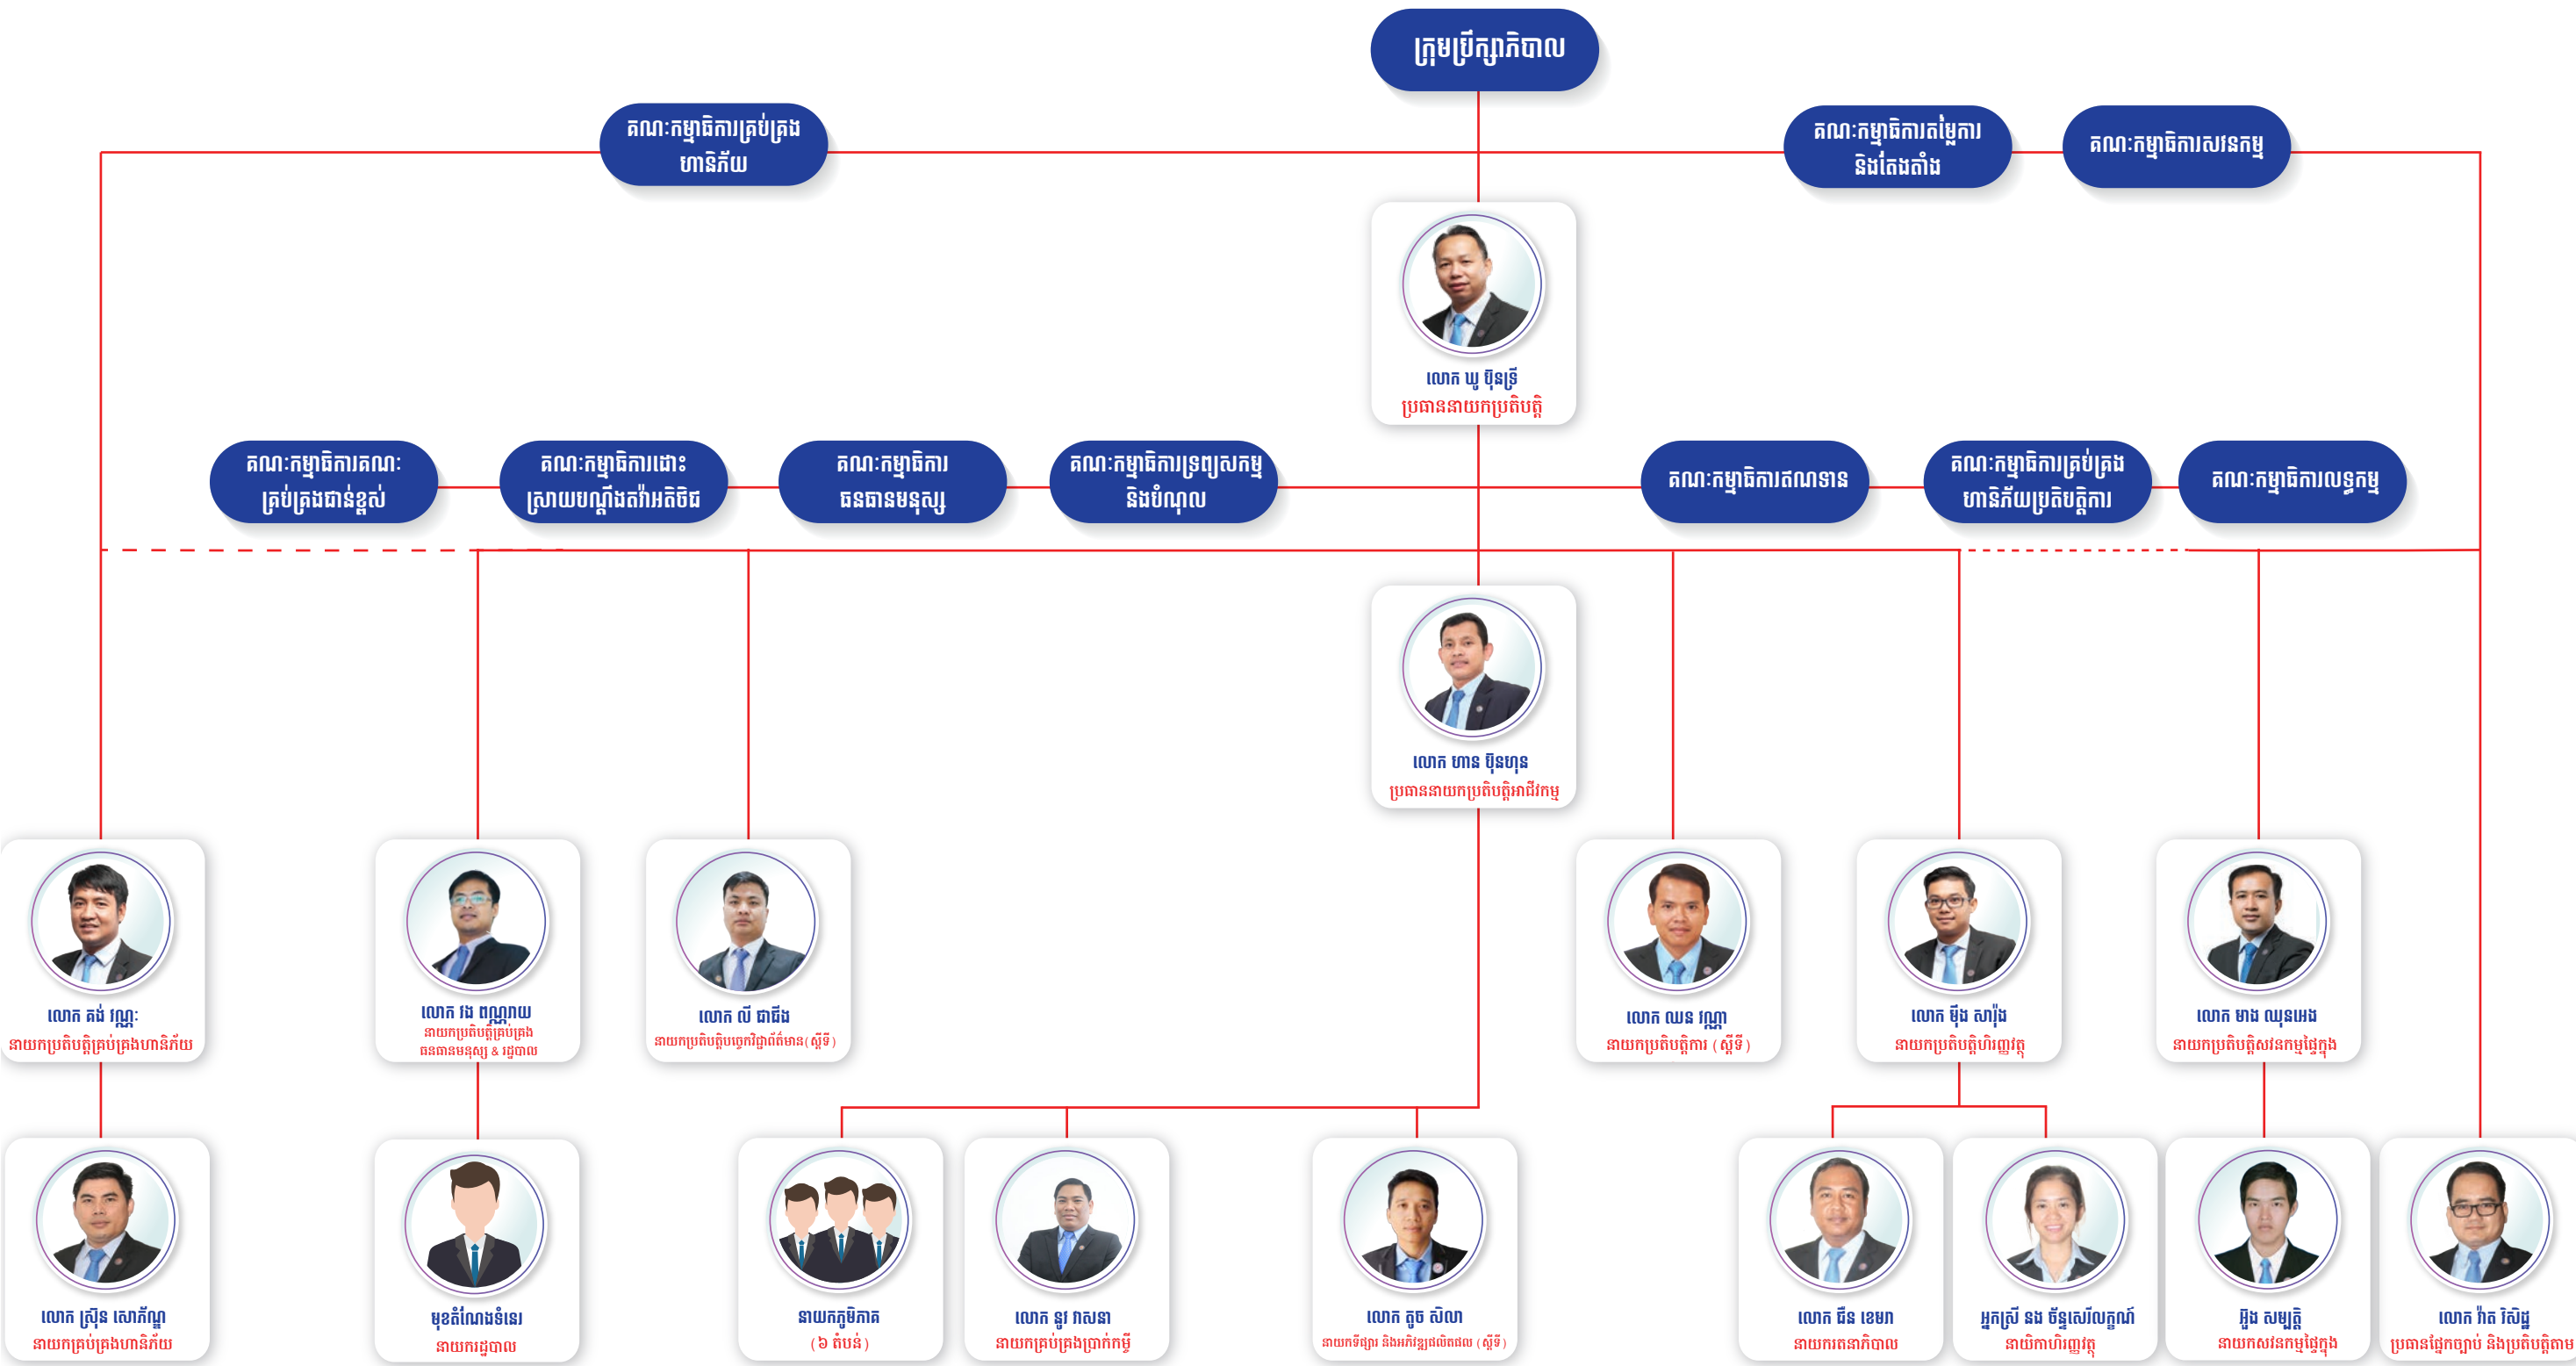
ក្រុមប្រឹក្សាភិបាល

គណៈកម្មាធិការគ្រប់គ្រងហានិភ័យ

គណៈកម្មាធិការតម្លៃការ និងតែងតាំង

គណៈកម្មាធិការសវនកម្ម

លោក ឃួ ម៉ិនទ្រី
ប្រធាននាយកប្រតិបត្តិ

គណៈកម្មាធិការគណៈគ្រប់គ្រងជាន់ខ្ពស់

គណៈកម្មាធិការដោះស្រាយបណ្តឹងតវ៉ាអតិថិជ

គណៈកម្មាធិការធនធានមនុស្ស

គណៈកម្មាធិការទ្រព្យសកម្ម និងបំណុល

គណៈកម្មាធិការឥណទាន

គណៈកម្មាធិការគ្រប់គ្រងហានិភ័យប្រតិបត្តិការ

គណៈកម្មាធិការលទ្ធកម្ម

លោក ហាន ម៉ិនហុន
ប្រធាននាយកប្រតិបត្តិអាជីវកម្ម

លោក គង់ វណ្ណៈ
នាយកប្រតិបត្តិគ្រប់គ្រងហានិភ័យ

លោក វេង ពណ្ណរាយ
នាយកប្រតិបត្តិគ្រប់គ្រងធនធានមនុស្ស & រដ្ឋបាល

លោក លី ដាឌីង
នាយកប្រតិបត្តិបច្ចេកវិទ្យាព័ត៌មាន (ស្តីទី)

លោក ឈន វណ្ណា
នាយកប្រតិបត្តិការ (ស្តីទី)

លោក ម៉ឹង សារ៉ុង
នាយកប្រតិបត្តិហិរញ្ញវត្ថុ

លោក មាង ឈុនអេង
នាយកប្រតិបត្តិសវនកម្មផ្ទៃក្នុង

លោក ស្រ៊ុន សោភ័ណ្ឌ
នាយកគ្រប់គ្រងហានិភ័យ

មុខតំណែងទំនេរ
នាយករដ្ឋបាល

នាយកភូមិភាគ
(៦ តំបន់)

លោក នួ រាសនា
នាយកគ្រប់គ្រងប្រាក់កម្ចី

លោក គួច ស៊ាលា
នាយកទីផ្សារ និងអភិវឌ្ឍផលិតផល (ស្តីទី)

លោក ជីន ខេមរា
នាយករតនាភិបាល

អ្នកស្រី នង ច័ន្ទសៅលក្ខណ៍
នាយិកាហិរញ្ញវត្ថុ

អ៊ឹង សម្បត្តិ
នាយកសវនកម្មផ្ទៃក្នុង

លោក វ៉ាត វិសិដ្ឋ
ប្រធានផ្នែកច្បាប់ និងប្រតិបត្តិតាម